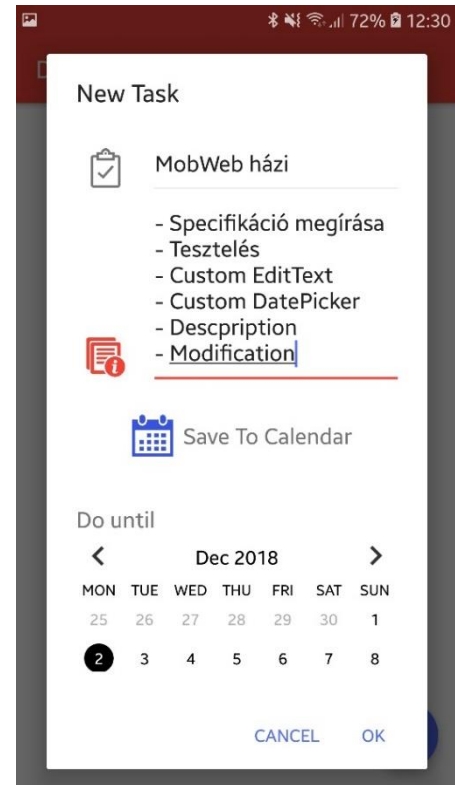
72% 12:30

New Task

MobWeb házi

- Specifikáció megírása
- Tesztelés
- Custom EditText
- Custom DatePicker
- Descpription
- Modification

Save To Calendar

Do until

Dec 2018

| MON | TUE | WED | THU | FRI | SAT | SUN |
|---|---|---|---|---|---|---|
| 25 | 26 | 27 | 28 | 29 | 30 | 1 |
| 2 | 3 | 4 | 5 | 6 | 7 | 8 |

CANCEL OK